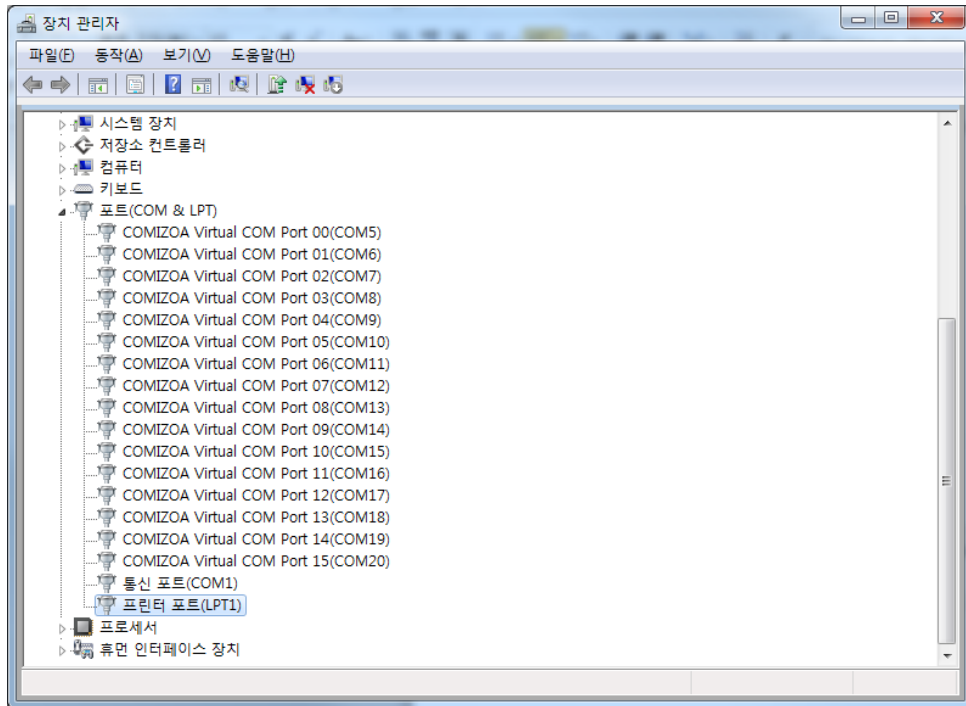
장치 관리자

파일(F) 동작(A) 보기(V) 도움말(H)

시스템 장치
저장소 컨트롤러
컴퓨터
키보드
포트(COM & LPT)
COMIZOA Virtual COM Port 00(COM5)
COMIZOA Virtual COM Port 01(COM6)
COMIZOA Virtual COM Port 02(COM7)
COMIZOA Virtual COM Port 03(COM8)
COMIZOA Virtual COM Port 04(COM9)
COMIZOA Virtual COM Port 05(COM10)
COMIZOA Virtual COM Port 06(COM11)
COMIZOA Virtual COM Port 07(COM12)
COMIZOA Virtual COM Port 08(COM13)
COMIZOA Virtual COM Port 09(COM14)
COMIZOA Virtual COM Port 10(COM15)
COMIZOA Virtual COM Port 11(COM16)
COMIZOA Virtual COM Port 12(COM17)
COMIZOA Virtual COM Port 13(COM18)
COMIZOA Virtual COM Port 14(COM19)
COMIZOA Virtual COM Port 15(COM20)
통신 포트(COM1)
프린터 포트(LPT1)
프로세서
휴먼 인터페이스 장치